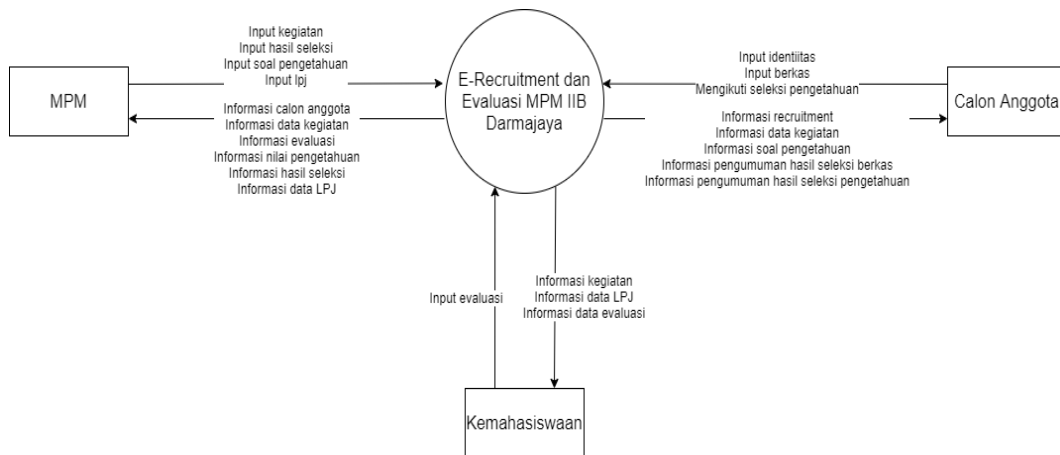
MPM

Input kegiatan
Input hasil seleksi
Input soal pengetahuan
Input lpj

Informasi calon anggota
Informasi data kegiatan
Informasi evaluasi
Informasi nilai pengetahuan
Informasi hasil seleksi
Informasi data LPJ

E-Recruitment dan Evaluasi MPM IIB Darmajaya

Input identiitas
Input berkas
Mengikuti seleksi pengetahuan

Informasi recruitment
Informasi data kegiatan
Informasi soal pengetahuan
Informasi pengumuman hasil seleksi berkas
Informasi pengumuman hasil seleksi pengetahuan

Calon Anggota

Input evaluasi

Informasi kegiatan
Informasi data LPJ
Informasi data evaluasi

Kemahasiswaan